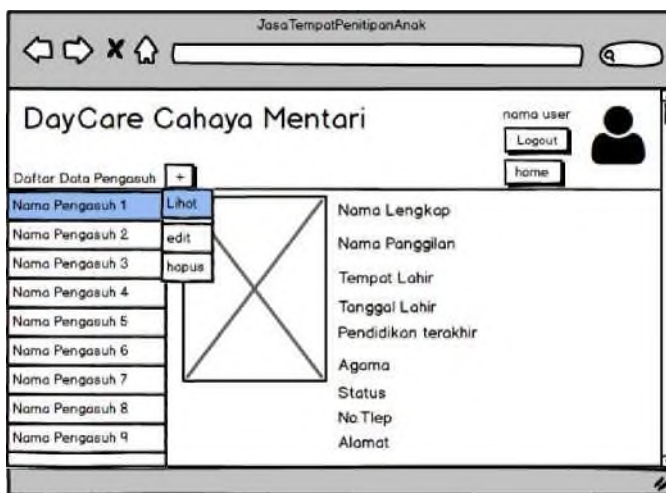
JasaTempatPenitipanAnak

DayCare Cahaya Mentari

nama user

Logout

home

Daftar Data Pengasuh +

Nama Pengasuh 1
Nama Pengasuh 2
Nama Pengasuh 3
Nama Pengasuh 4
Nama Pengasuh 5
Nama Pengasuh 6
Nama Pengasuh 7
Nama Pengasuh 8
Nama Pengasuh 9

Lihat
edit
hapus

Nama Lengkap
Nama Panggilan
Tempat Lahir
Tanggal Lahir
Pendidikan terakhir
Agama
Status
No.Tlep
Alamat